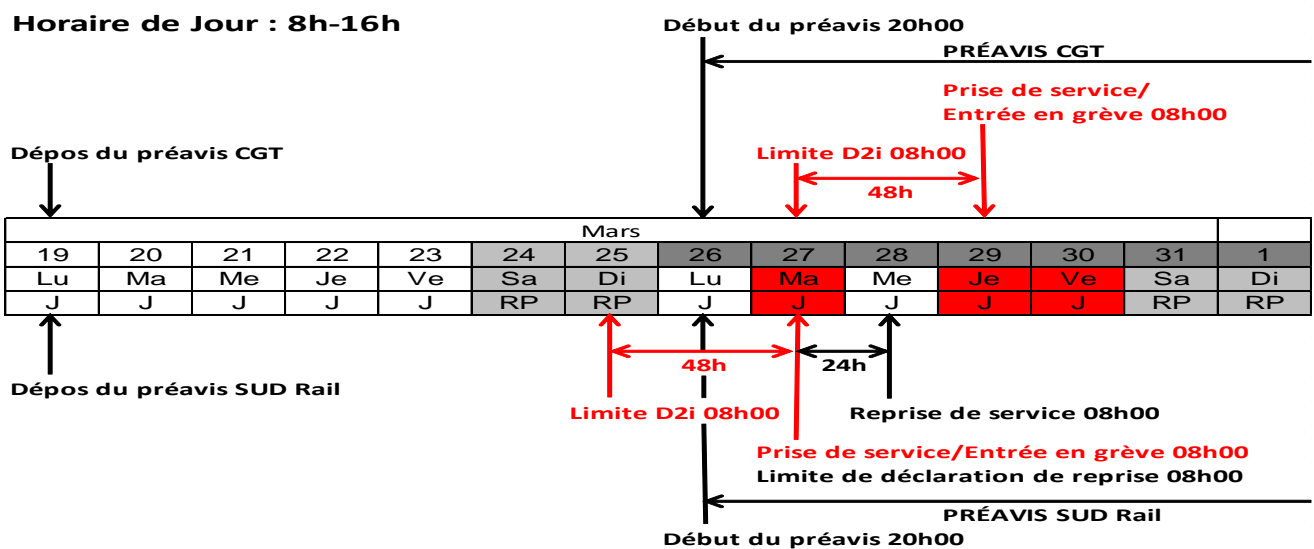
Horaire de Jour : 8h-16h

Début du préavis 20h00

PRÉAVIS CGT

Prise de service/
Entrée en grève 08h00

Dépos du préavis CGT

Limite D2i 08h00

48h

| Mars | | | | | | | | | | | | | 1 |
|---|---|---|---|---|---|---|---|---|---|---|---|---|---|
| 19 | 20 | 21 | 22 | 23 | 24 | 25 | 26 | 27 | 28 | 29 | 30 | 31 | 1 |
| Lu | Ma | Me | Je | Ve | Sa | Di | Lu | Ma | Me | Je | Ve | Sa | Di |
| J | J | J | J | J | RP | RP | J | J | J | J | J | RP | RP |

48h

24h

Dépos du préavis SUD Rail

Limite D2i 08h00

Reprise de service 08h00

Prise de service/Entrée en grève 08h00

Limite de déclaration de reprise 08h00

PRÉAVIS SUD Rail

Début du préavis 20h00